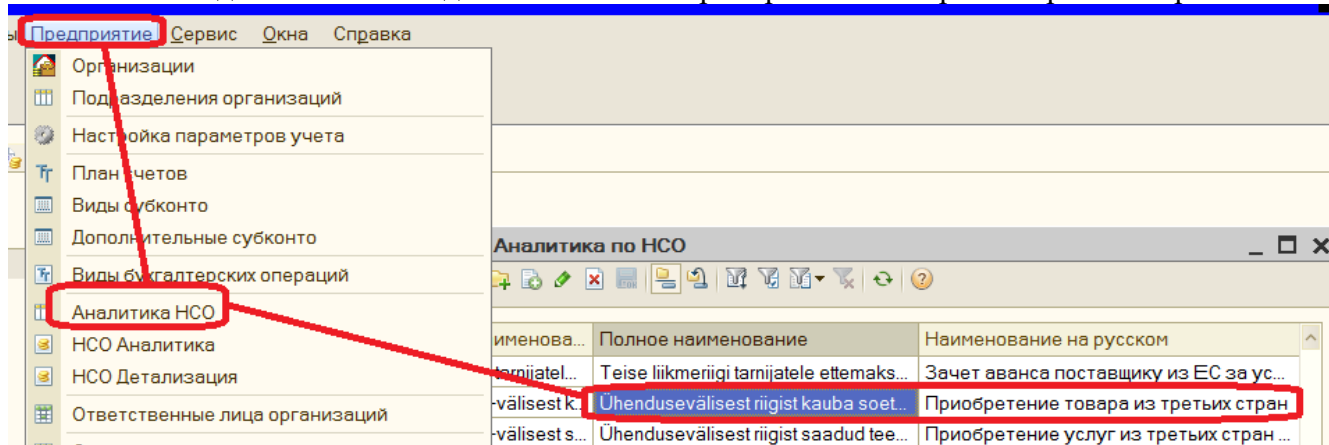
ы Предприятие Сервис Окна Справка

Организации
Подразделения организаций
Настройка параметров учета
План счетов
Виды субконто
Дополнительные субконто
Виды бухгалтерских операций
Аналитика НСО
НСО Аналитика
НСО Детализация
Ответственные лица организаций

Аналитика по НСО

| наименова... | Полное наименование | Наименование на русском |
|---|---|---|
| tarnijatel... | Teise liikmeriigi tarnijatele ettemaks... | Зачет аванса поставщику из ЕС за ус... |
| -välisest k... | Ühendusevälisest riigist kauba soet... | Приобретение товара из третьих стран |
| -välisest s... | Ühendusevälisest riigist saadud tee... | Приобретение услуг из третьих стран ... |